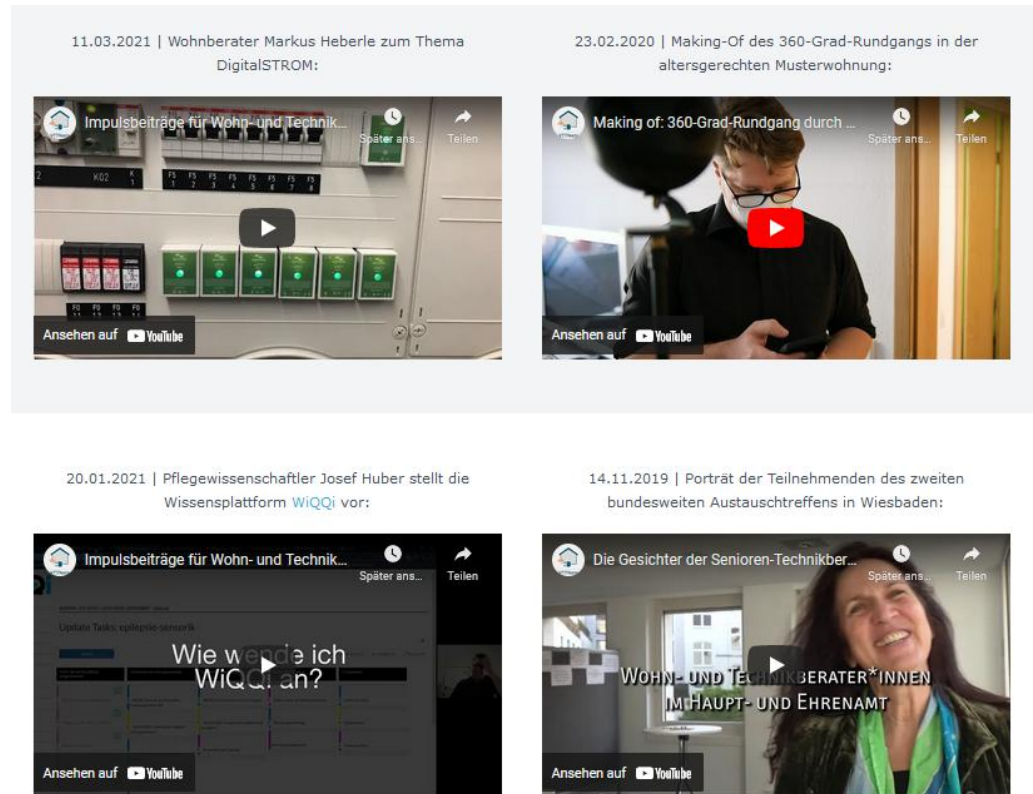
11.03.2021 | Wohnberater Markus Heberle zum Thema DigitalSTROM:

Impulsbeiträge für Wohn- und Technik...

Später ans...

Teilen

K02

Ansehen auf YouTube

23.02.2020 | Making-Of des 360-Grad-Rundgangs in der altersgerechten Musterwohnung:

Making of: 360-Grad-Rundgang durch ...

Später ans...

Teilen

Ansehen auf YouTube

20.01.2021 | Pflegewissenschaftler Josef Huber stellt die Wissensplattform WiQQi vor:

Impulsbeiträge für Wohn- und Technik...

Später ans...

Teilen

Update Tasks: epilepsie-sensorik

Wie w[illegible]de ich WiQQi an?

Ansehen auf YouTube

14.11.2019 | Porträt der Teilnehmenden des zweiten bundesweiten Austauschtreffens in Wiesbaden:

Die Gesichter der Senioren-Technikber...

Später ans...

Teilen

WOHN- UND TE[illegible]NIKBERATER*INNEN IM HAUPT- UND EHRENAMT

Ansehen auf YouTube